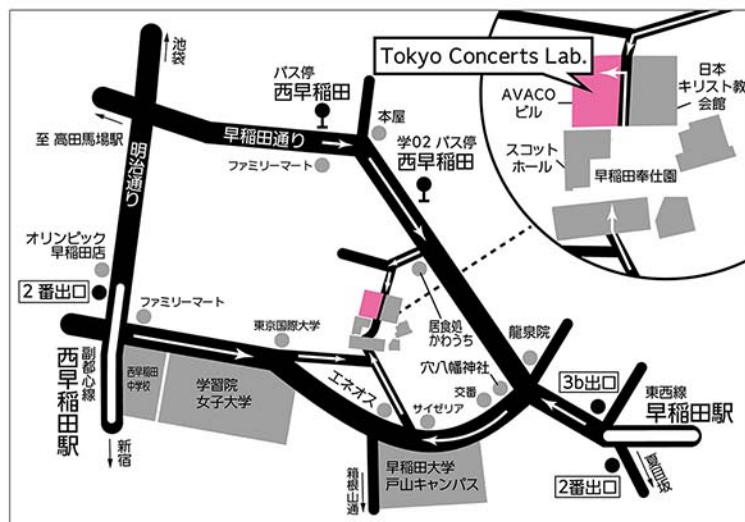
池袋

パス停
西早稲田

Tokyo Concerts Lab.

AVACO
ビル

日本
キリスト教
会館

スコット
ホール

早稲田奉仕園

至 高田馬場駅

明治通り

早稲田通り

本屋

ファミリーマート

学02 バス停
西早稲田

オリンピック
早稲田店

2 番出口

ファミリーマート

東京国際大学

居食処
かわうち

龍泉院

穴八幡神社

交番

副都心線

西早稲田駅

西早稲田中学校

学習院
女子大学

エネオス

サイゼリア

3b出口

東西線
早稲田駅

新宿

箱根山通

早稲田大学
戸山キャンパス

2番出口

夏目坂